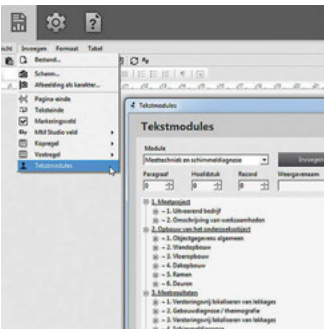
icht Invoegen Formaat Tabel

Bestand...
Schema...
Afbeelding als karakter...
Pagina-einde
Teksteinde
Markeringsveld
MM Studio veld
Kopregel
Voetregel
Tekstmodules

Tekstmodules

Tekstmodules

Module
Meettechniek en schimmeldiagnose
Invoegen
Paragraaf
Hoofdstuk
Record
Weergavenaam
0
0
0

1. Meetproject
1. Uitvoerend bedrijf
2. Omschrijving van werkzaamheden
2. Opbouw van het onderzoeksobject
1. Objectgegevens algemeen
2. Wandopbouw
3. Vloeropbouw
4. Dakopbouw
5. Ramen
6. Deuren
3. Meetresultaten
1. Vereisingsrij lokaliseren van lekkages
2. Gebouwdiagnose / thermografie
3. Vereisingsrij lokaliseren van lekkages
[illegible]